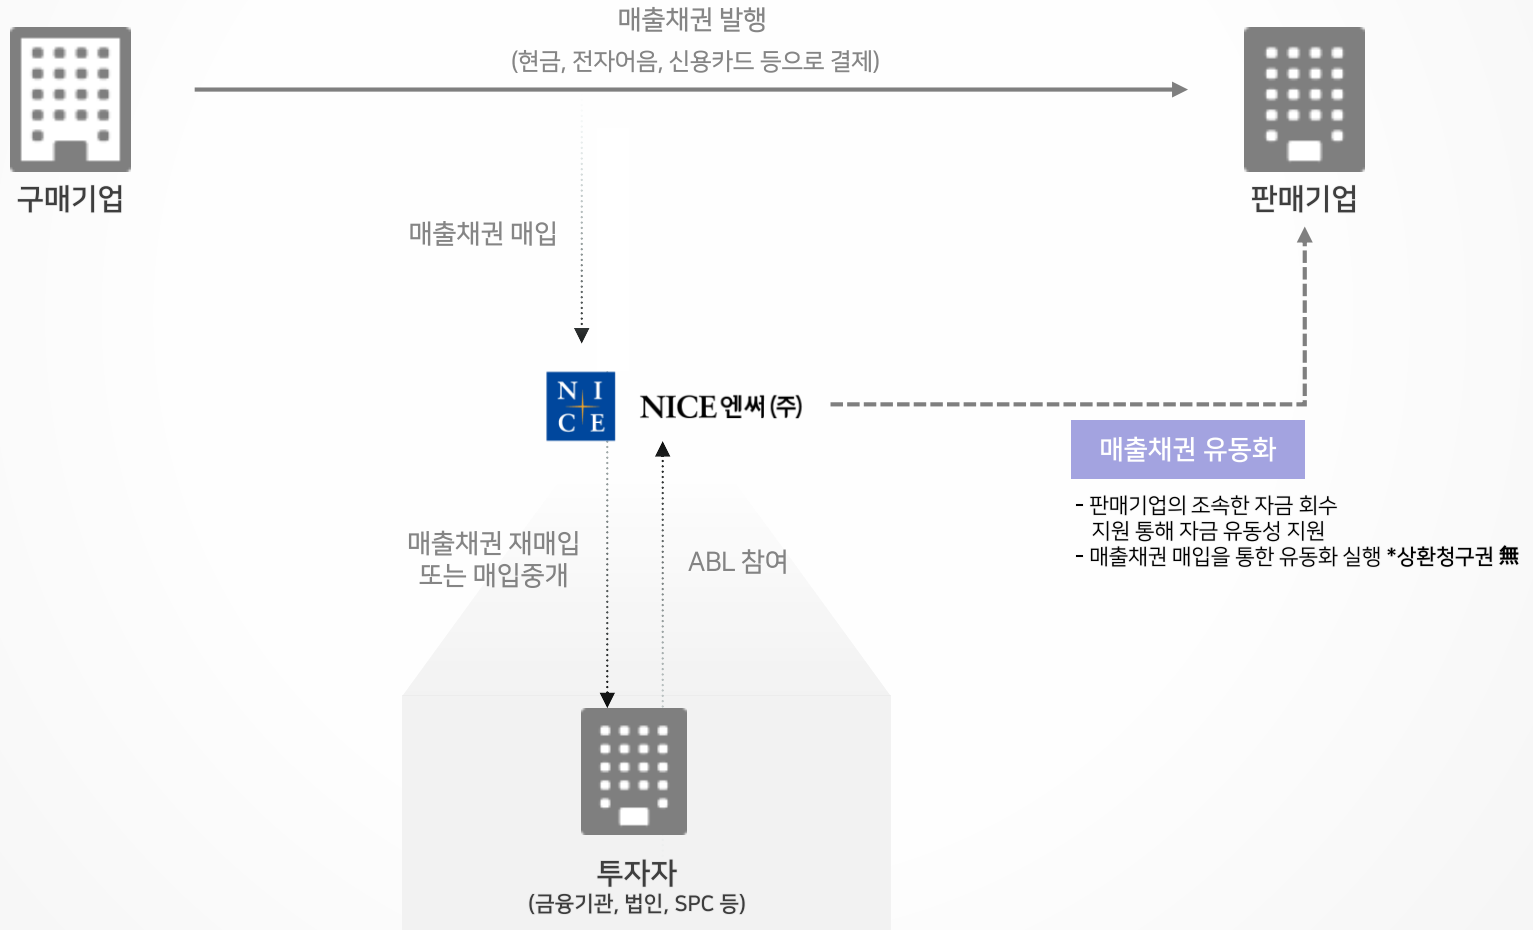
매출채권 발행
(현금, 전자어음, 신용카드 등으로 결제)

구매기업

판매기업

매출채권 매입

N I
C E

NICE 엔써(주)

매출채권 유동화

- 판매기업의 조속한 자금 회수 지원 통해 자금 유동성 지원
- 매출채권 매입을 통한 유동화 실행 *상환청구권 無

매출채권 재매입
또는 매입중개

ABL 참여

투자자
(금융기관, 법인, SPC 등)